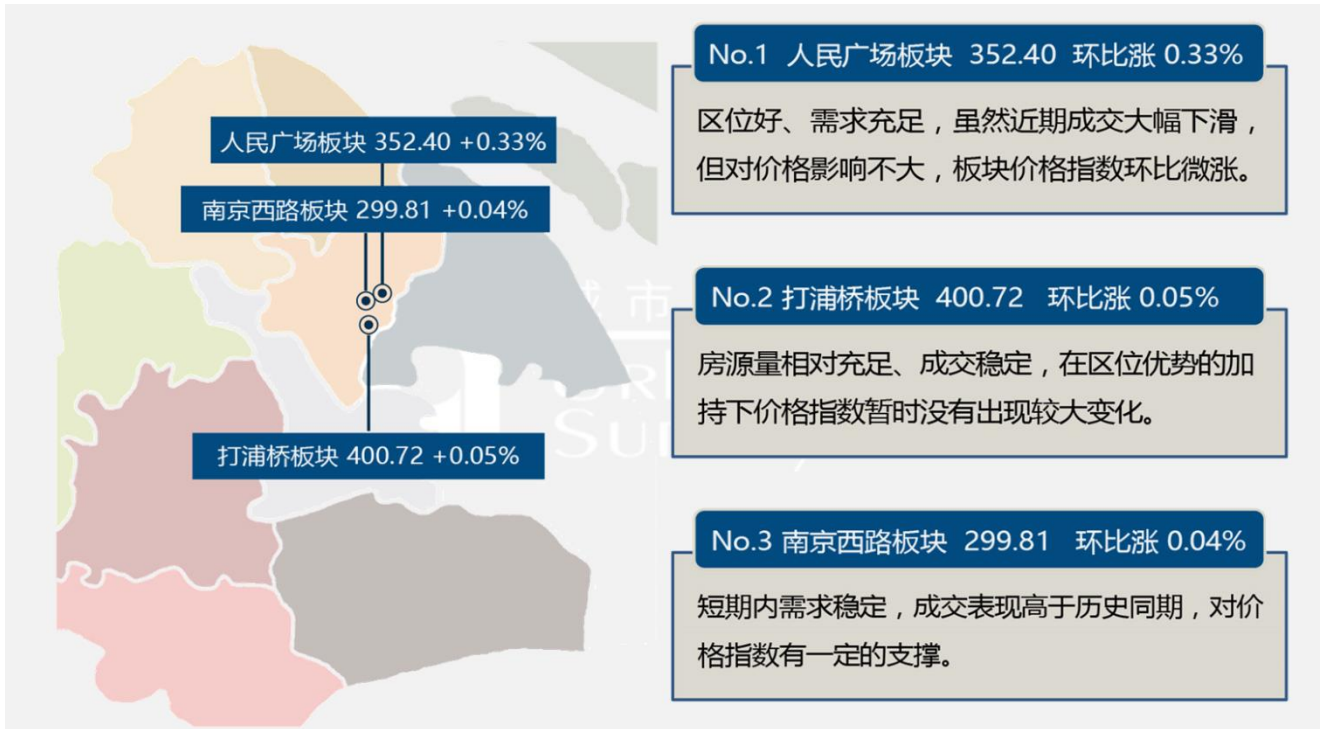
人民广场板块 352.40 +0.33%

南京西路板块 299.81 +0.04%

打浦桥板块 400.72 +0.05%

No.1 人民广场板块 352.40 环比涨 0.33%

区位好、需求充足，虽然近期成交大幅下滑，但对价格影响不大，板块价格指数环比微涨。

No.2 打浦桥板块 400.72 环比涨 0.05%

房源量相对充足、成交稳定，在区位优势的加持下价格指数暂时没有出现较大变化。

No.3 南京西路板块 299.81 环比涨 0.04%

短期内需求稳定，成交表现高于历史同期，对价格指数有一定的支撑。